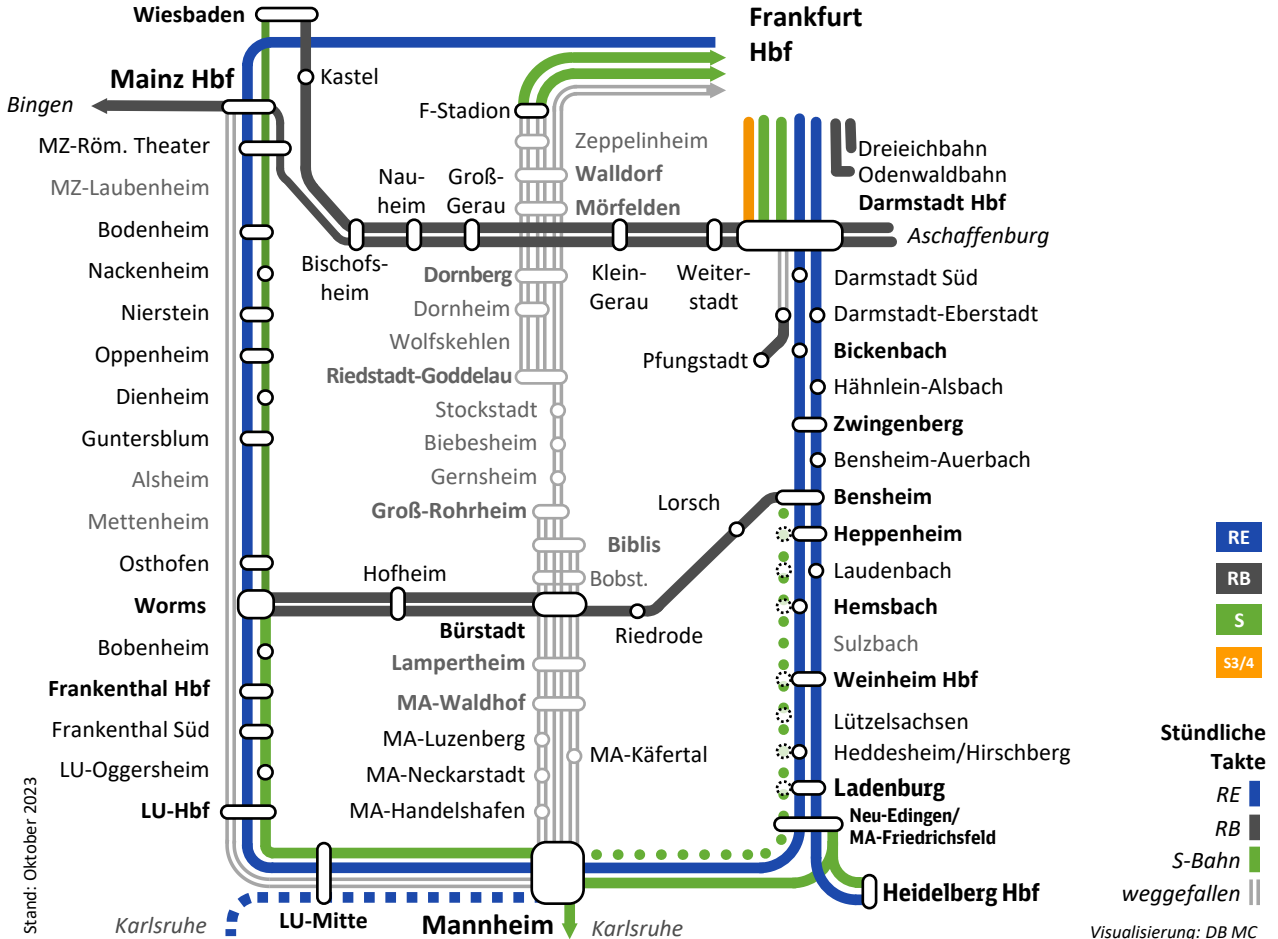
Wiesbaden
Frankfurt Hbf
Mainz Hbf
Kastel
Bingen
F-Stadion
MZ-Röm. Theater
Zeppelinheim
MZ-Laubenheim
Walldorf
Dreieichbahn
Odenwaldbahn
Nauheim
Groß-Gerau
Mörfelden
Darmstadt Hbf
Bodenheim
Aschaffenburg
Bischofsheim
Nackenheim
Dornberg
Klein-Gerau
Weiterstadt
Darmstadt Süd
Nierstein
Dornheim
Darmstadt-Eberstadt
Wolfskehlen
Oppenheim
Pfungstadt
Bickenbach
Riedstadt-Goddelau
Dienheim
Hähnlein-Alsbach
Stockstadt
Zwingenberg
Guntersblum
Biebesheim
Bensheim-Auerbach
Gernsheim
Alsheim
Lorsch
Bensheim
Groß-Rohrheim
Mettenheim
Biblis
Heppenheim
RE
Osthofen
Bobst.
Laudenbach
RB
Hofheim
Worms
Hemsbach
S
Riedrode
Bürstadt
Sulzbach
Bobenheim
S3/4
Lampertheim
Weinheim Hbf
Frankenthal Hbf
MA-Waldhof
Lützelsachsen
Stündliche Takte
Frankenthal Süd
MA-Luzenberg
MA-Käfertal
Heddesheim/Hirschberg
LU-Oggersheim
MA-Neckarstadt
Ladenburg
RE
LU-Hbf
MA-Handelshafen
Neu-Edingen/ MA-Friedrichsfeld
RB
S-Bahn
Stand: Oktober 2023
weggefallen
Heidelberg Hbf
Karlsruhe
LU-Mitte
Mannheim
Karlsruhe
Visualisierung: DB MC